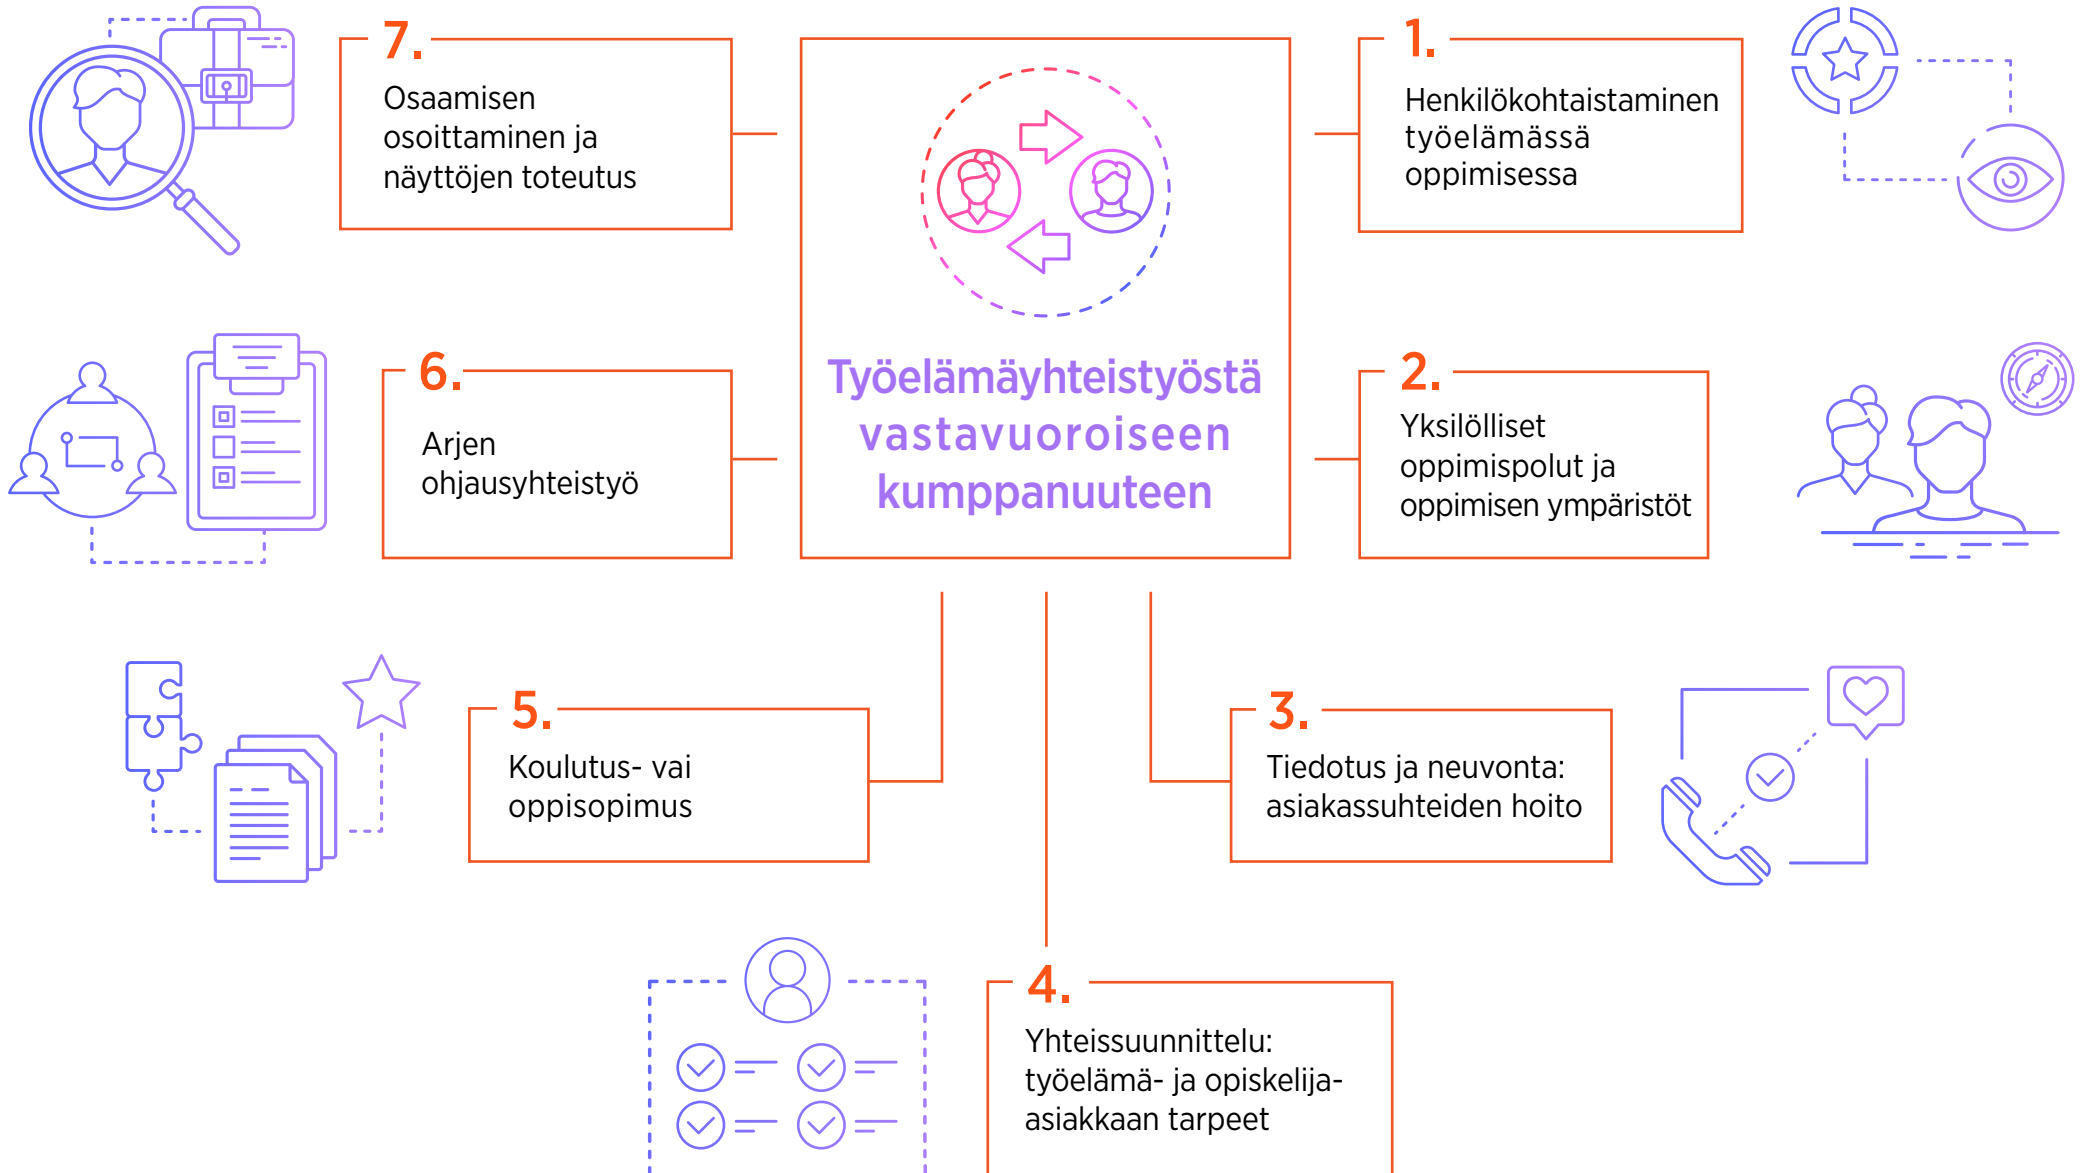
Työelämäyhteistyöstä vastavuoroiseen kumppanuuteen

1.
Henkilökohtaistaminen työelämässä oppimisessa

2.
Yksilölliset oppimispolut ja oppimisen ympäristöt

3.
Tiedotus ja neuvonta: asiakassuhteiden hoito

4.
Yhteissuunnittelu: työelämä- ja opiskelija-asiakkaan tarpeet

5.
Koulutus- vai oppisopimus

6.
Arjen ohjausyhteistyö

7.
Osaamisen osoittaminen ja näyttöjen toteutus